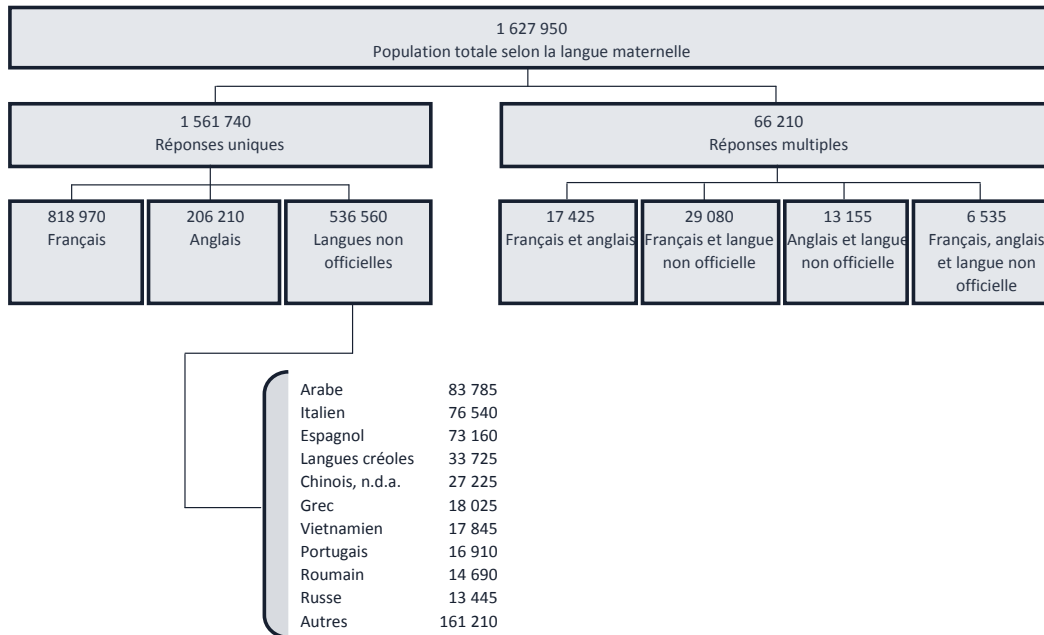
1 627 950
Population totale selon la langue maternelle

1 561 740
Réponses uniques

66 210
Réponses multiples

818 970
Français

206 210
Anglais

536 560
Langues non officielles

17 425
Français et anglais

29 080
Français et langue non officielle

13 155
Anglais et langue non officielle

6 535
Français, anglais et langue non officielle

| | |
|---|---|
| Arabe | 83 785 |
| Italien | 76 540 |
| Espagnol | 73 160 |
| Langues créoles | 33 725 |
| Chinois, n.d.a. | 27 225 |
| Grec | 18 025 |
| Vietnamien | 17 845 |
| Portugais | 16 910 |
| Roumain | 14 690 |
| Russe | 13 445 |
| Autres | 161 210 |